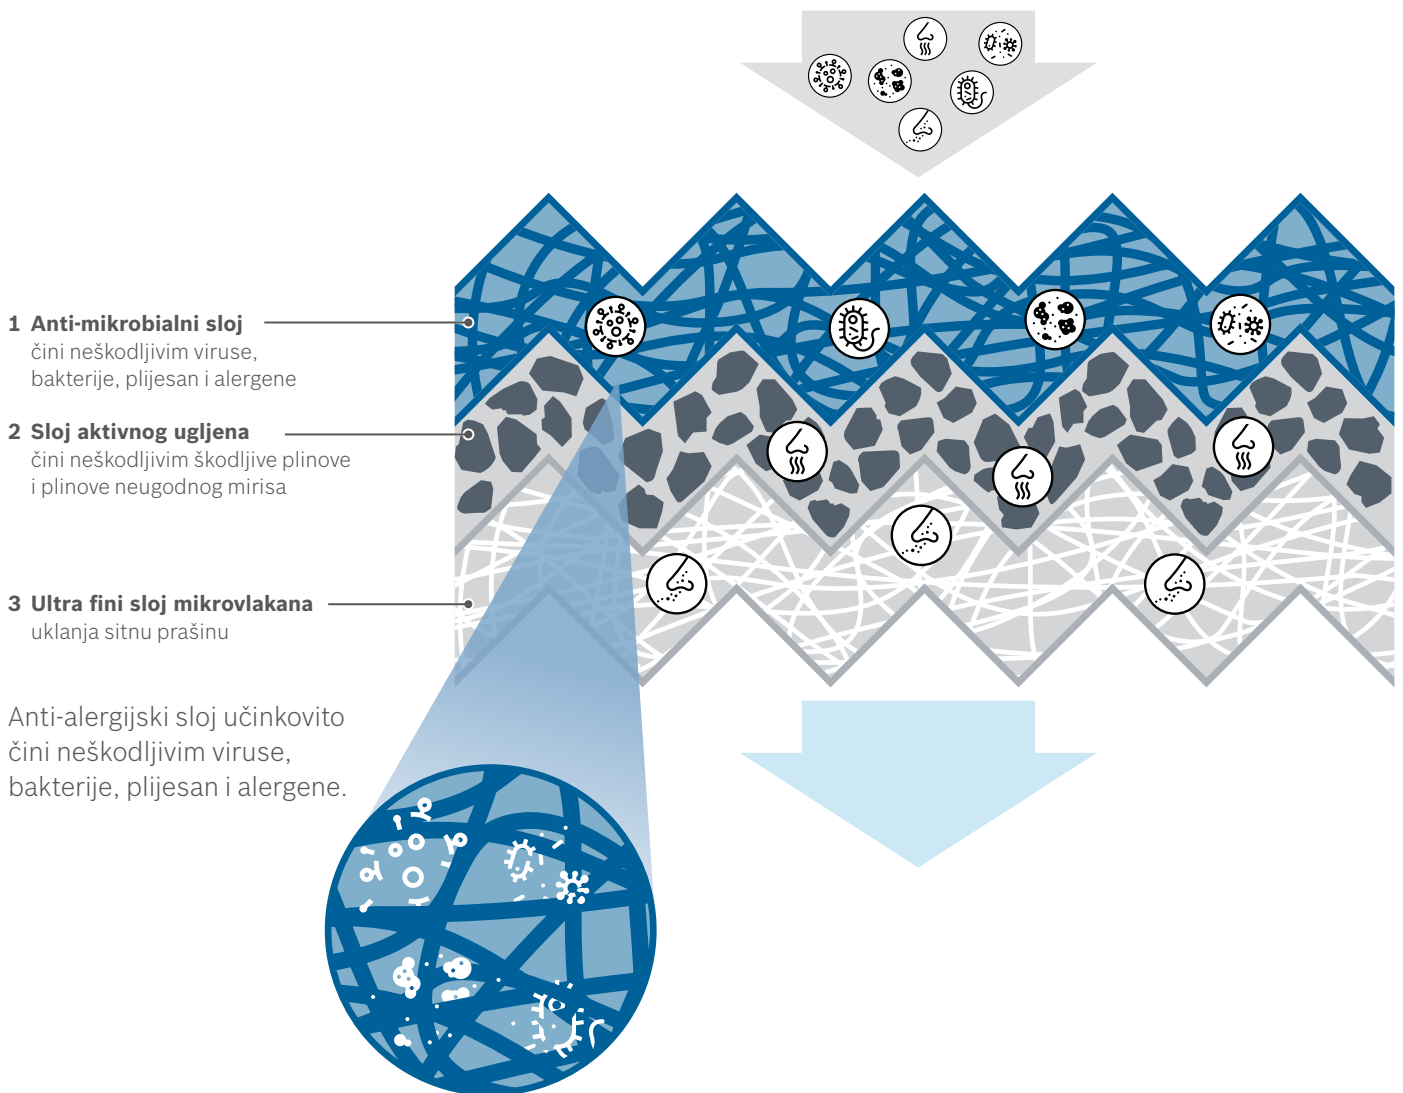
1 Anti-mikrobialni sloj
čini neškodljivim viruse, bakterije, plijesan i alergene

2 Sloj aktivnog ugljena
čini neškodljivim škodljive plinove i plinove neugodnog mirisa

3 Ultra fini sloj mikrovlakana
uklanja sitnu prašinu

Anti-alergijski sloj učinkovito čini neškodljivim viruse, bakterije, plijesan i alergene.